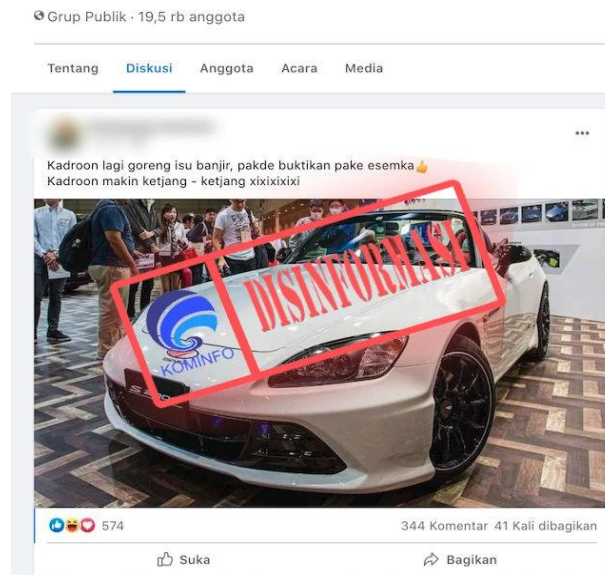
Grup Publik · 19,5 rb anggota

Tentang Diskusi Anggota Acara Media

...

Kadroon lagi goreng isu banjir, pakde buktikan pake esemka👍
Kadroon makin ketjang - ketjang xixixixixi

KOMINFO

DISINFORMASI

574

344 Komentar 41 Kali dibagikan

Suka

Bagikan